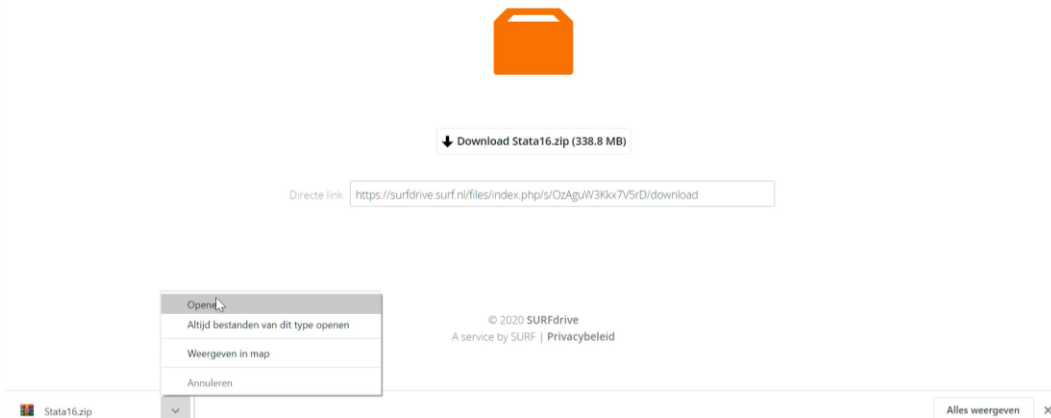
Download Stata16.zip (338.8 MB)

Directe link https://surfdrive.surf.nl/files/index.php/s/OzAguW3Kkx7V5rD/download

Openen

Altijd bestanden van dit type openen

Weergeven in map

Annuleren

© 2020 SURFdrive
A service by SURF | Privacybeleid

Stata16.zip

Alles weergeven ×